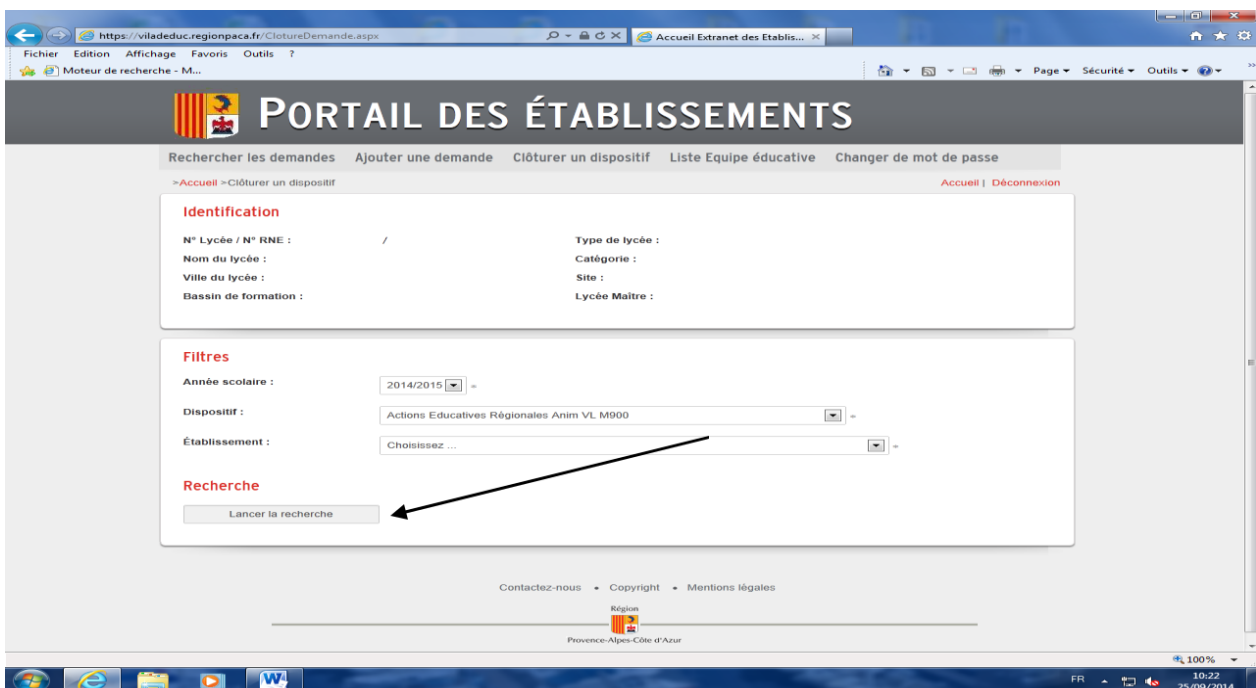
https://viladeduc.regionpaca.fr/ClotureDemande.aspx
Accueil Extranet des Etablis...
Fichier Edition Affichage Favoris Outils ?
Moteur de recherche - M...
Page ▾ Sécurité ▾ Outils ▾

PORTAIL DES ÉTABLISSEMENTS

Rechercher les demandes Ajouter une demande Clôturer un dispositif Liste Equipe éducative Changer de mot de passe

>Accueil >Clôturer un dispositif
Accueil | Déconnexion

Identification

N° Lycée / N° RNE : /
Nom du lycée :
Ville du lycée :
Bassin de formation :
Type de lycée :
Catégorie :
Site :
Lycée Maître :

Filtres

Année scolaire : 2014/2015 *
Dispositif : Actions Educatives Régionales Anim VL M900 *
Établissement : Choisissez ... *

Recherche

Lancer la recherche

Contactez-nous • Copyright • Mentions légales

Région
Provence-Alpes-Côte d'Azur

100%
FR
10:22
25/09/2014